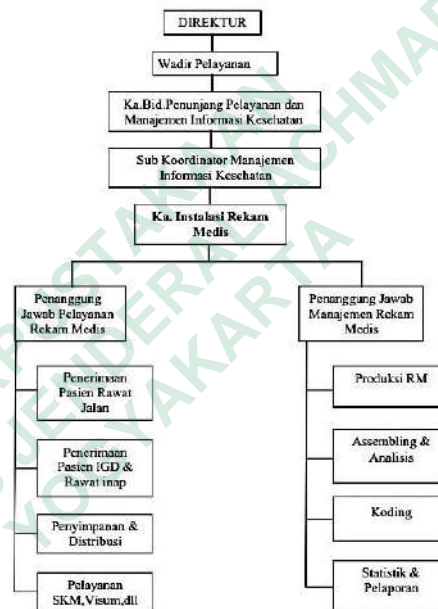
DIREKTUR

Wadir Pelayanan

Ka.Bid.Penunjang Pelayanan dan Manajemen Informasi Kesehatan

Sub Koordinator Manajemen Informasi Kesehatan

Ka. Instalasi Rekam Medis

Penanggung Jawab Pelayanan Rekam Medis

Penerimaan Pasien Rawat Jalan

Penerimaan Pasien IGD & Rawat inap

Penyimpanan & Distribusi

Pelayanan SKM,Visum,dll

Penanggung Jawab Manajemen Rekam Medis

Produksi RM

Assembling & Analisis

Koding

Statistik & Pelaporan

PUSTAKA UNIVERSITAS JENDERAL ACHMAD YANI YOGYAKARTA